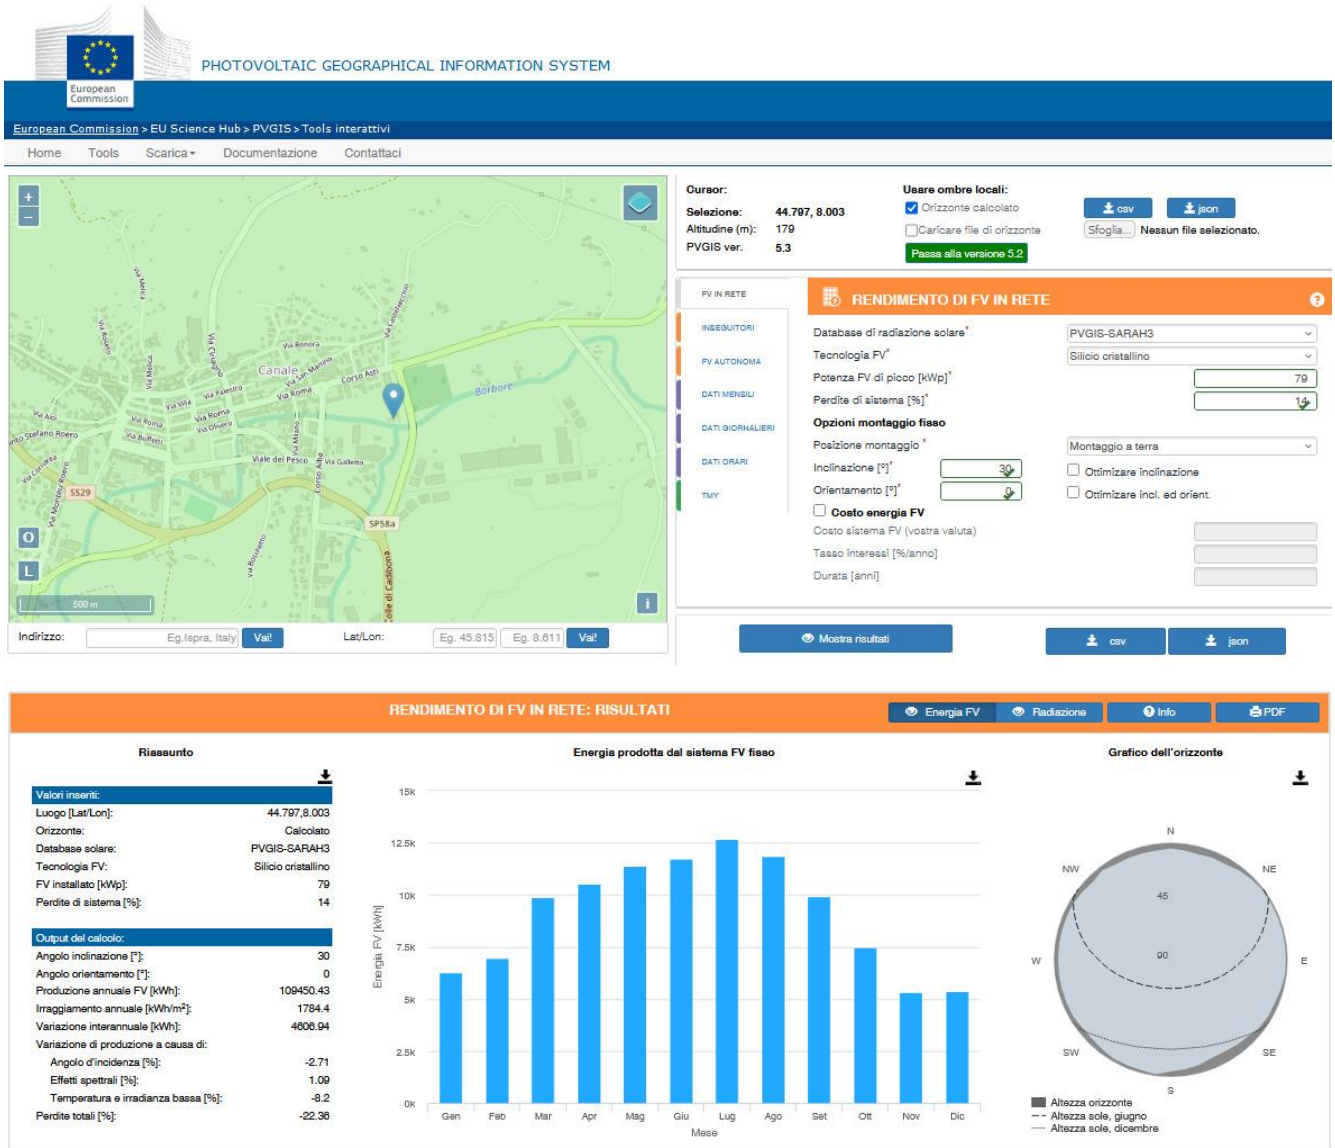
European Commission

PHOTOVOLTAIC GEOGRAPHICAL INFORMATION SYSTEM

European Commission > EU Science Hub > PVGIS > Tools interattivi

Home Tools Scarica Documentazione Contattaci

+
−
Via Bonora
Canale
Via San Martino
Corso Asti
Via Roma
Borbore
Via Alba
Via Stefano Roero
Via Roma
Via Buffetti
Viale del Pesco
Via Gallesio
Corso Alba
SS29
SP58a
Via Roero
O
L
500 m
i

Indirizzo: Eg.Ispra, Italy Vai! Lat/Lon: Eg. 45.815 Eg. 8.611 Vai!

Cursor:
Selezione: 44.797, 8.003
Altitudine (m): 179
PVGIS ver. 5.3

Usare ombre locali:
Orizzonte calcolato
Caricare file di orizzonte
Passa alla versione 5.2

csv json
Sfoglia... Nessun file selezionato.

FV IN RETE
INSEGUITORI
FV AUTONOMA
DATI MENSILI
DATI GIORNALIERI
DATI ORARI
TMY

RENDIMENTO DI FV IN RETE

Database di radiazione solare* PVGIS-SARAH3
Tecnologia FV* Silicio cristallino
Potenza FV di picco [kWp]* 79
Perdite di sistema [%]* 14
Opzioni montaggio fisso
Posizione montaggio* Montaggio a terra
Inclinazione [°]* 30 Ottimizare inclinazione
Orientamento [°]* 0 Ottimizare incl. ed orient.
Costo energia FV
Costo sistema FV (vostra valuta)
Tasso interessi [%/anno]
Durata [anni]

Mostra risultati csv json

RENDIMENTO DI FV IN RETE: RISULTATI

Energia FV Radiazione Info PDF

Riassunto

| Valori inseriti: | |
|---|---|
| Luogo [Lat/Lon]: | 44.797,8.003 |
| Orizzonte: | Calcolato |
| Database solare: | PVGIS-SARAH3 |
| Tecnologia FV: | Silicio cristallino |
| FV installato [kWp]: | 79 |
| Perdite di sistema [%]: | 14 |

| Output del calcolo: | |
|---|---|
| Angolo inclinazione [°]: | 30 |
| Angolo orientamento [°]: | 0 |
| Produzione annuale FV [kWh]: | 109450.43 |
| Irraggiamento annuale [kWh/m²]: | 1784.4 |
| Variazione interannuale [kWh]: | 4606.94 |
| Variazione di produzione a causa di: | |
| Angolo d'incidenza [%]: | -2.71 |
| Effetti spettrali [%]: | 1.09 |
| Temperatura e irradianza bassa [%]: | -8.2 |
| Perdite totali [%]: | -22.36 |

Energia prodotta dal sistema FV fisso

15k
12.5k
10k
7.5k
5k
2.5k
0k
Energia FV [kWh]
Gen Feb Mar Apr Mag Giu Lug Ago Set Ott Nov Dic
Mese

Grafico dell'orizzonte

N
NW
NE
W
E
SW
SE
S
45
90

Altezza orizzonte
Altezza sole, giugno
Altezza sole, dicembre